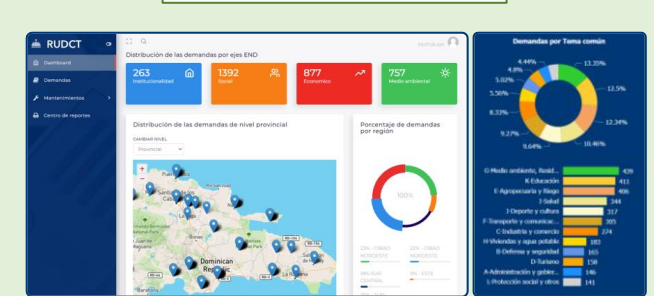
RUDCT

Dashboard

Demandas

Mantenimientos

Centro de reportes

Distribución de las demandas por ejes END

263
Institucionalidad

1392
Social

877
Economico

757
Medio ambiental

Distribución de las demandas de nivel provincial

CAMBIAR NIVEL

Provincial

Dominican Republic

Porcentaje de demandas por región

100%

Demandas por Tema común

4.44%
4.08%
5.02%
5.56%
8.33%
9.27%
9.64%
13.35%
12.5%
12.34%
10.46%

G-Medio ambiente, Recid... 439
K-Educación 411
E-Agropecuaria y Riego 406
J-Salud 344
I-Deporte y cultura 317
F-Transporte y comunicac... 305
C-Industria y comercio 274
H-Viviendas y agua potable 183
B-Defensa y seguridad 165
D-Turismo 158
A-Administración y gobie... 146
L-Protección social y otros 141